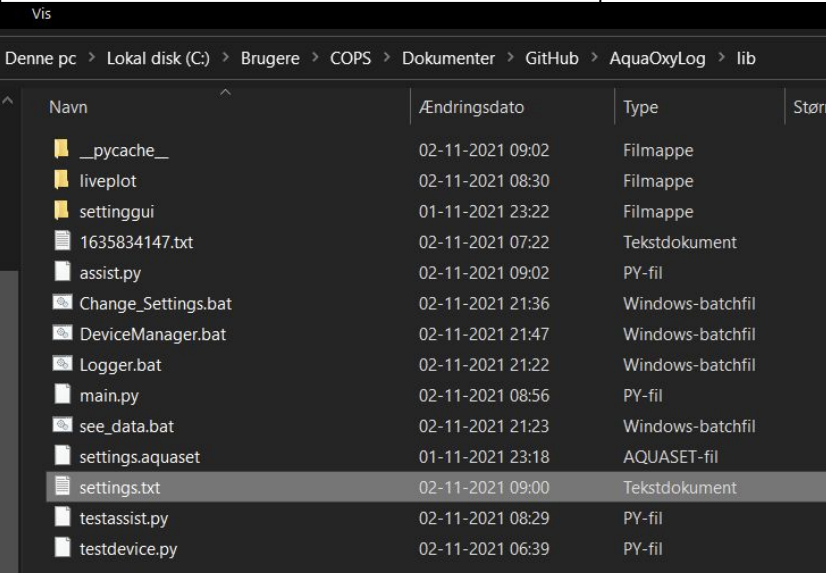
Vis

Denne pc > Lokal disk (C:) > Brugere > COPS > Dokumenter > GitHub > AquaOxyLog > lib

| Navn | Ændringsdato | Type | Størr |
|---|---|---|---|
| __pycache__ | 02-11-2021 09:02 | Filmappe | |
| liveplot | 02-11-2021 08:30 | Filmappe | |
| settinggui | 01-11-2021 23:22 | Filmappe | |
| 1635834147.txt | 02-11-2021 07:22 | Tekstdokument | |
| assist.py | 02-11-2021 09:02 | PY-fil | |
| Change_Settings.bat | 02-11-2021 21:36 | Windows-batchfil | |
| DeviceManager.bat | 02-11-2021 21:47 | Windows-batchfil | |
| Logger.bat | 02-11-2021 21:22 | Windows-batchfil | |
| main.py | 02-11-2021 08:56 | PY-fil | |
| see_data.bat | 02-11-2021 21:23 | Windows-batchfil | |
| settings.aquaset | 01-11-2021 23:18 | AQUASET-fil | |
| settings.txt | 02-11-2021 09:00 | Tekstdokument | |
| testassist.py | 02-11-2021 08:29 | PY-fil | |
| testdevice.py | 02-11-2021 06:39 | PY-fil | |